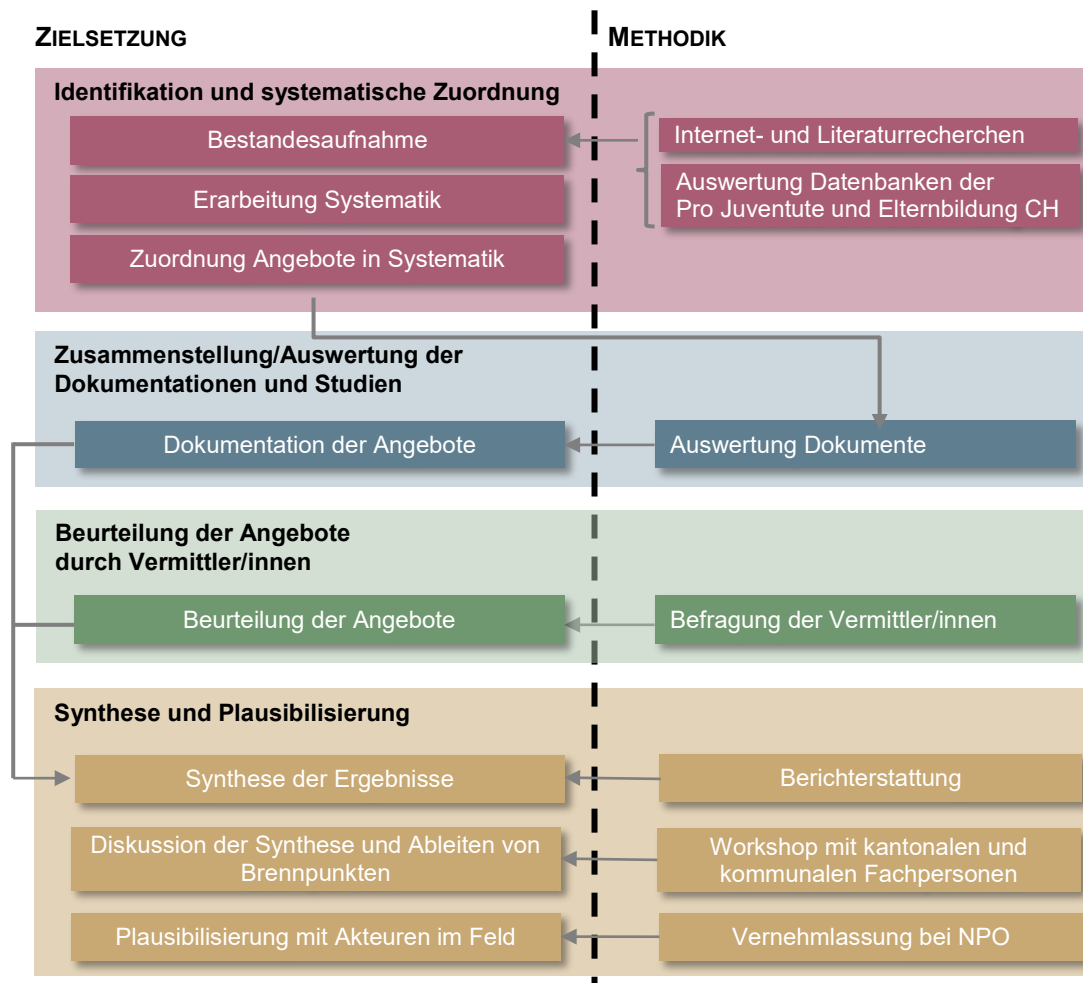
ZIELSETZUNG

METHODIK

Identifikation und systematische Zuordnung

Bestandesaufnahme

Erarbeitung Systematik

Zuordnung Angebote in Systematik

Internet- und Literaturrecherchen

Auswertung Datenbanken der Pro Juventute und Elternbildung CH

Zusammenstellung/Auswertung der Dokumentationen und Studien

Dokumentation der Angebote

Auswertung Dokumente

Beurteilung der Angebote durch Vermittler/innen

Beurteilung der Angebote

Befragung der Vermittler/innen

Synthese und Plausibilisierung

Synthese der Ergebnisse

Berichterstattung

Diskussion der Synthese und Ableiten von Brennpunkten

Workshop mit kantonalen und kommunalen Fachpersonen

Plausibilisierung mit Akteuren im Feld

Vernehmlassung bei NPO